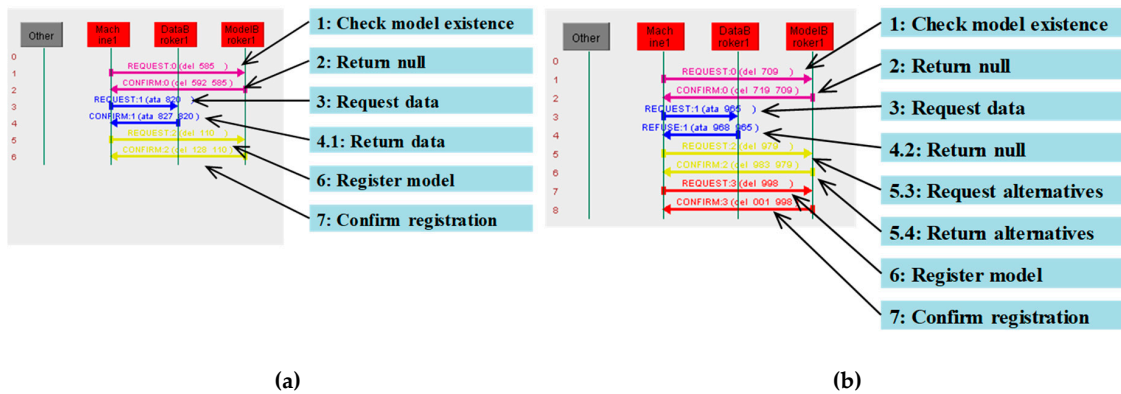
Other

Mach ine1

DataB roker1

ModelB roker1

0
1
2
3
4
5
6

REQUEST:0 (del 585 )
CONFIRM:0 (del 592 585 )
REQUEST:1 (ata 820 )
CONFIRM:1 (ata 827 820 )
REQUEST:3 (del 110 )
CONFIRM:2 (del 120 110 )

1: Check model existence
2: Return null
3: Request data
4.1: Return data
6: Register model
7: Confirm registration

(a)

Other

Mach ine1

DataB roker1

ModelB roker1

0
1
2
3
4
5
6
7
8

REQUEST:0 (del 709 )
CONFIRM:0 (del 719 709 )
REQUEST:1 (ata 965 )
REFUSE:1 (ata 968 965 )
REQUEST:2 (del 979 )
CONFIRM:2 (del 983 979 )
REQUEST:3 (del 998 )
CONFIRM:3 (del 001 998 )

1: Check model existence
2: Return null
3: Request data
4.2: Return null
5.3: Request alternatives
5.4: Return alternatives
6: Register model
7: Confirm registration

(b)